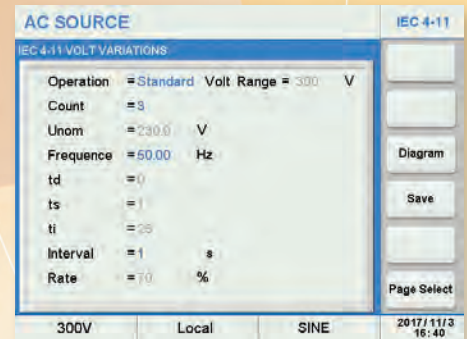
AC SOURCE

IEC 4-11

IEC 4-11 VOLT VARIATIONS

Operation = Standard Volt Range = 300 V

Count = 3

Unom = 230.0 V

Frequence = 50.00 Hz

td = 0

ts = 1

ti = 25

Interval = 1 s

Rate = 70 %

Diagram

Save

Page Select

300V

Local

SINE

2017/11/3 16:40